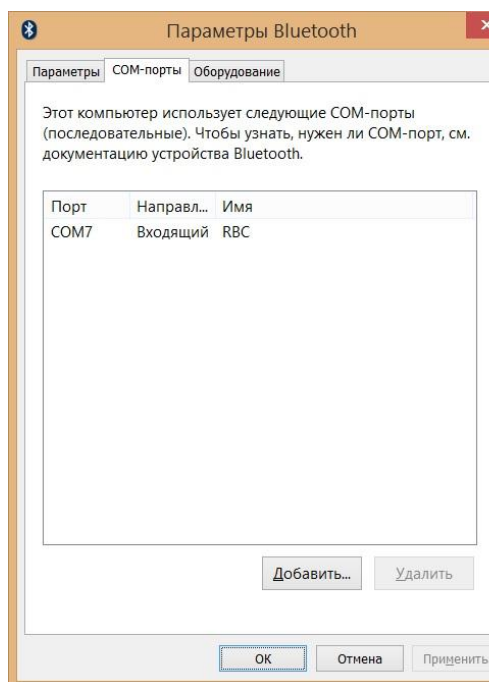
Параметры Bluetooth

Параметры | COM-порты | Оборудование

Этот компьютер использует следующие COM-порты (последовательные). Чтобы узнать, нужен ли COM-порт, см. документацию устройства Bluetooth.

| Порт | Направл... | Имя |
|---|---|---|
| COM7 | Входящий | RBC |

Добавить... Удалить

ОК Отмена Применить